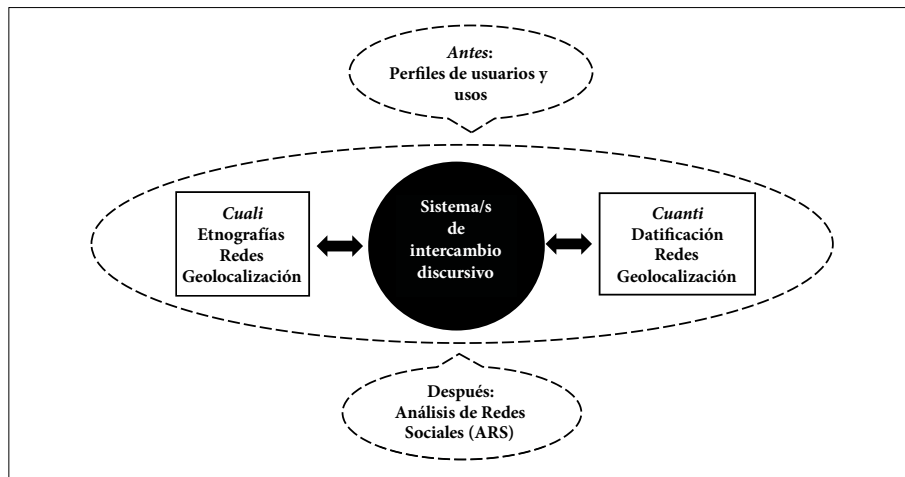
*Antes*:
Perfiles de usuarios y usos

*Cuali*
Etnografías
Redes
Geolocalización

Sistema/s de intercambio discursivo

*Cuanti*
Datificación
Redes
Geolocalización

Después:
Análisis de Redes Sociales (ARS)